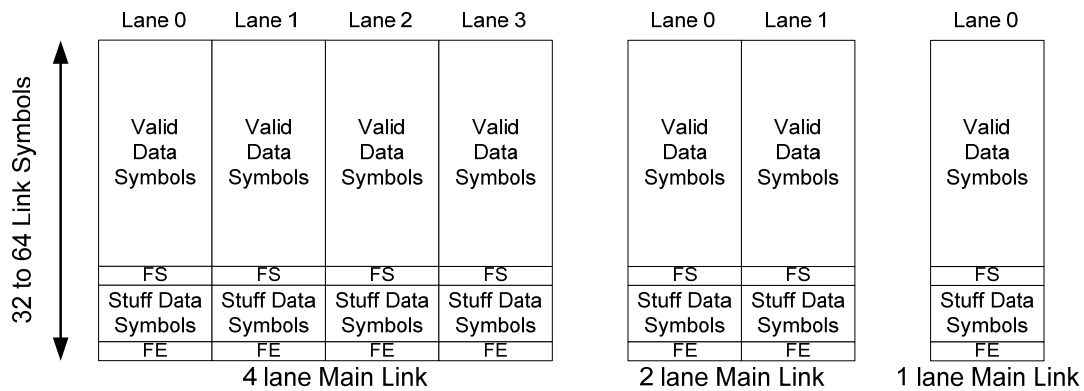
32 to 64 Link Symbols

| Lane 0 | Lane 1 | Lane 2 | Lane 3 |
|---|---|---|---|
| Valid Data Symbols | Valid Data Symbols | Valid Data Symbols | Valid Data Symbols |
| FS | FS | FS | FS |
| Stuff Data Symbols | Stuff Data Symbols | Stuff Data Symbols | Stuff Data Symbols |
| FE | FE | FE | FE |

4 lane Main Link

| Lane 0 | Lane 1 |
|---|---|
| Valid Data Symbols | Valid Data Symbols |
| FS | FS |
| Stuff Data Symbols | Stuff Data Symbols |
| FE | FE |

2 lane Main Link

| Lane 0 |
|---|
| Valid Data Symbols |
| FS |
| Stuff Data Symbols |
| FE |

1 lane Main Link